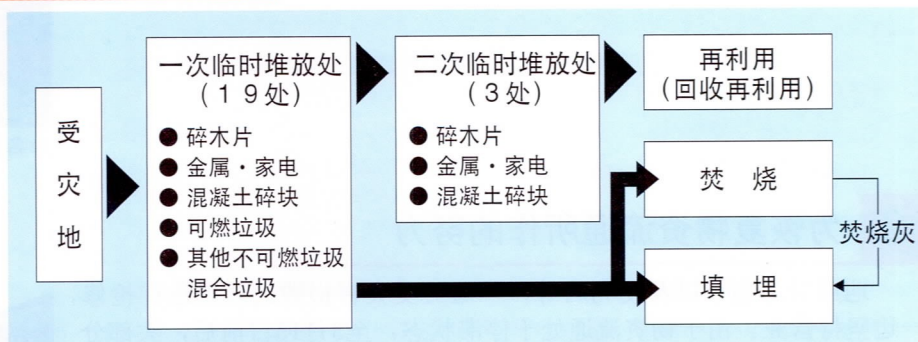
受灾地

一次临时堆放处
（１９处）
● 碎木片
● 金属・家电
● 混凝土碎块
● 可燃垃圾
● 其他不可燃垃圾混合垃圾

二次临时堆放处
（３处）
● 碎木片
● 金属・家电
● 混凝土碎块

再利用
（回收再利用）

焚　烧

焚烧灰

填　埋